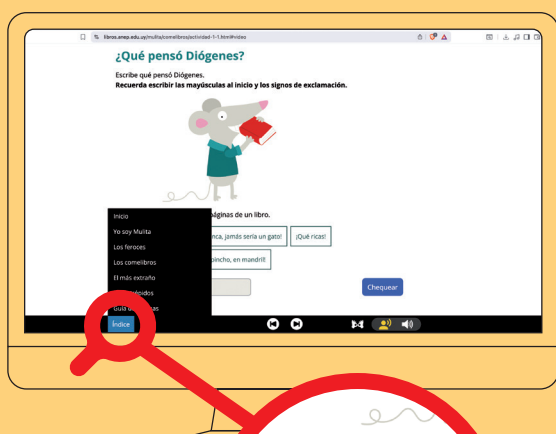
libros.anep.edu.uy/mulita/comelibros/actividad-1-1.html#video

¿Qué pensó Diógenes?

Escribe qué pensó Diógenes.
Recuerda escribir las mayúsculas al inicio y los signos de exclamación.

Inicio
Yo soy Mulita
Los feroces
Los comelibros
El más extraño
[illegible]cidos
Guía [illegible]as
Índice

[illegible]páginas de un libro.

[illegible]nca, jamás sería un gato!

¡Qué ricas!

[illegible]pincho, en mandril!

Chequear